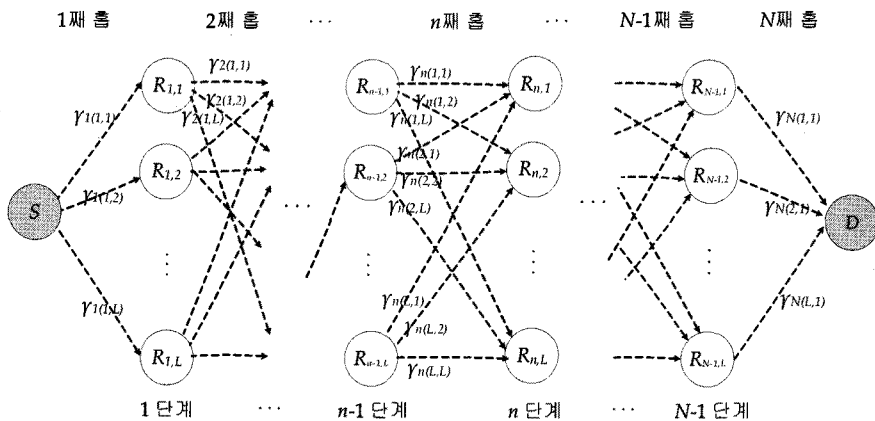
1째 홉 2째 홉 ··· n째 홉 ··· N-1째 홉 N째 홉

S

$\gamma_{1(1,1)}$
$\gamma_{1(1,2)}$
$\gamma_{1(1,L)}$

$R_{1,1}$
$R_{1,2}$
⋮
$R_{1,L}$

$\gamma_{2(1,1)}$
$\gamma_{2(1,2)}$
$\gamma_{2(1,L)}$

···

$R_{n-1,1}$
$R_{n-1,2}$
⋮
$R_{n-1,L}$

$\gamma_{n(1,1)}$
$\gamma_{n(1,2)}$
$\gamma_{n(1,L)}$
$\gamma_{n(2,1)}$
$\gamma_{n(2,2)}$
$\gamma_{n(2,L)}$
$\gamma_{n(L,1)}$
$\gamma_{n(L,2)}$
$\gamma_{n(L,L)}$

$R_{n,1}$
$R_{n,2}$
⋮
$R_{n,L}$

···

$R_{N-1,1}$
$R_{N-1,2}$
⋮
$R_{N-1,L}$

$\gamma_{N(1,1)}$
$\gamma_{N(2,1)}$
$\gamma_{N(L,1)}$

D

1 단계 ··· n-1 단계 n 단계 ··· N-1 단계